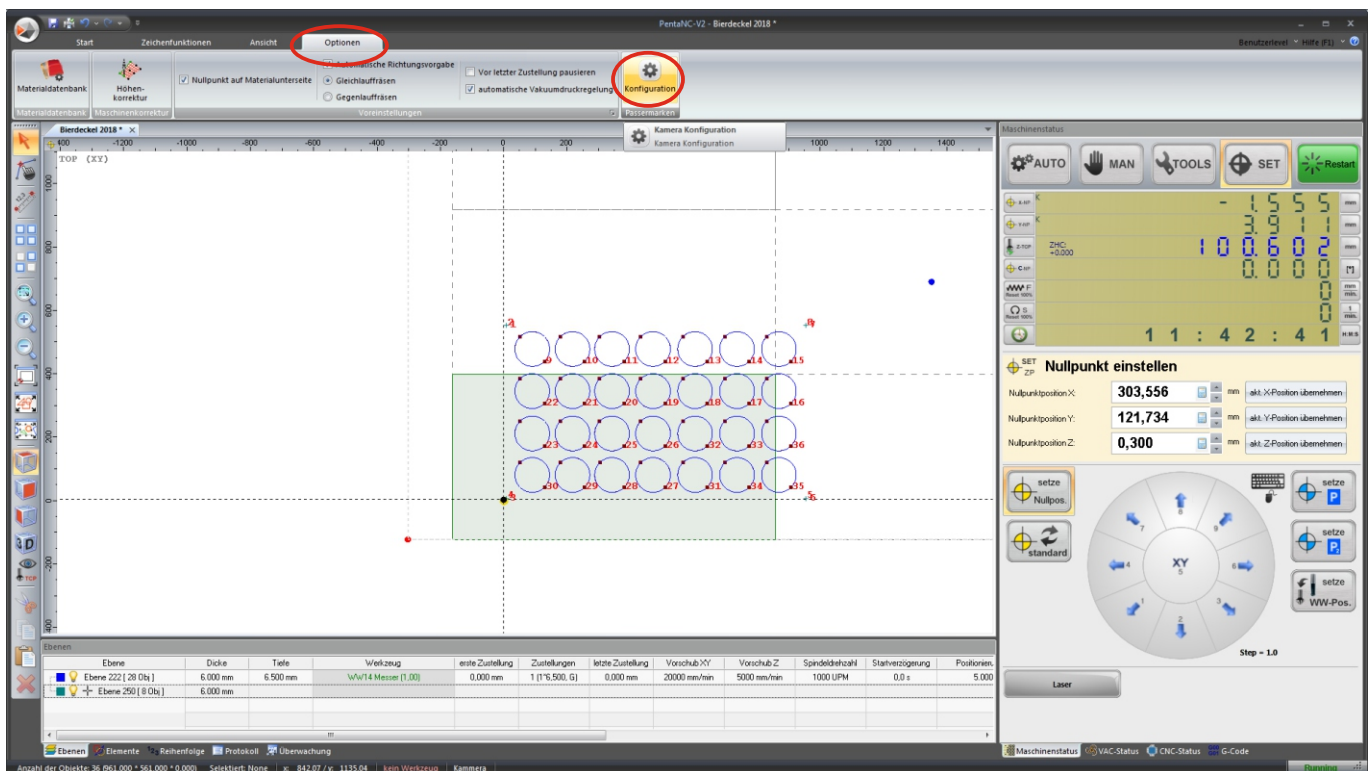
PentaNC-V2 - Bierdeckel 2018 *

Start Zeichenfunktionen Ansicht Optionen

Benutzerlevel Hilfe (F1)

Materialdatenbank
Höhen-korrektur
Materialdatenbank Maschinenkorrektur
Nullpunkt auf Materialunterseite
Automatische Richtungsvorgabe
Gleichlauffräsen
Gegenlauffräsen
Vor letzter Zustellung pausieren
automatische Vakuumdruckregelung
Voreinstellungen
Konfiguration
Passermarken

Kamera Konfiguration
Kamera Konfiguration

Bierdeckel 2018 *

TOP (XY)

-1400 -1200 -1000 -800 -600 -400 -200 0 200 1000 1200 1400

1 2 3 4 5 6 7 8 9 10 11 12 13 14 15 16 17 18 19 20 21 22 23 24 25 26 27 28 29 30 31 32 33 34 35 36

Maschinenstatus

AUTO MAN TOOLS SET Restart

- 1 5 5 5 mm
3 9 1 1 mm
ZHC: +0.000 1 0 0 6 0 2 mm
0 0 0 0
F 0
S 0
1 1 : 4 2 : 4 1 H:M:S

SET ZP Nullpunkt einstellen
Nullpunktposition X: 303,556 mm akt. X-Position übernehmen
Nullpunktposition Y: 121,734 mm akt. Y-Position übernehmen
Nullpunktposition Z: 0,300 mm akt. Z-Position übernehmen

setze Nullpos.
standard
setze P
setze P
setze WW-Pos.
XY 5
Step = 1.0
Laser

Ebenen

| Ebene | Dicke | Tiefe | Werkzeug | erste Zustellung | Zustellungen | letzte Zustellung | Vorschub XY | Vorschub Z | Spindeldrehzahl | Startverzögerung | Positionen |
|---|---|---|---|---|---|---|---|---|---|---|---|
| Ebene 222 [ 28 Obj ] | 6.000 mm | 6.500 mm | WW14 Messer (1,00) | 0,000 mm | 1 (1*6,500, G) | 0,000 mm | 20000 mm/min | 5000 mm/min | 1000 UPM | 0,0 s | 5.000 |
| Ebene 250 [ 8 Obj ] | 6.000 mm | | | | | | | | | | |

Ebenen Elemente Reihenfolge Protokoll Überwachung
Maschinenstatus VAC-Status CNC-Status G-Code

Anzahl der Objekte: 36 (961.000 * 561.000 * 0.000) Selektiert: None x: 842.07 / y: 1135.04 kein Werkzeug Kamera
Running